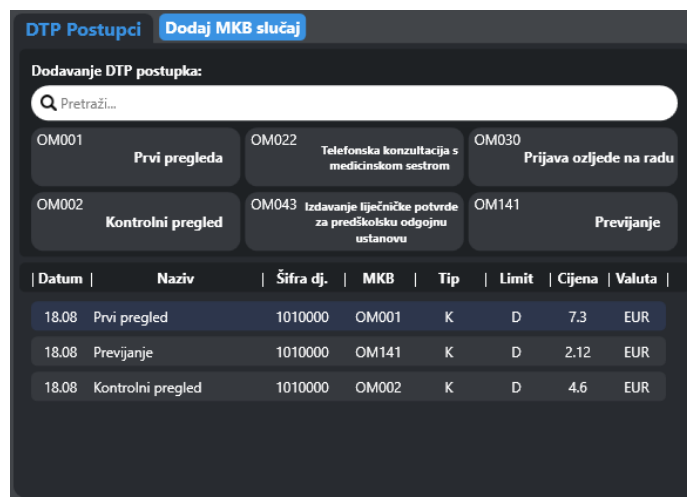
DTP Postupci | Dodaj MKB slučaj

Dodavanje DTP postupka:

Pretraži...

OM001 Prvi pregleda

OM022 Telefonska konzultacija s medicinskom sestrom

OM030 Prijava ozljede na radu

OM002 Kontrolni pregled

OM043 Izdavanje liječničke potvrde za predškolsku odgojnu ustanovu

OM141 Previjanje

| Datum | Naziv | Šifra dj. | MKB | Tip | Limit | Cijena | Valuta |
|---|---|---|---|---|---|---|---|
| 18.08 | Prvi pregled | 1010000 | OM001 | K | D | 7.3 | EUR |
| 18.08 | Previjanje | 1010000 | OM141 | K | D | 2.12 | EUR |
| 18.08 | Kontrolni pregled | 1010000 | OM002 | K | D | 4.6 | EUR |